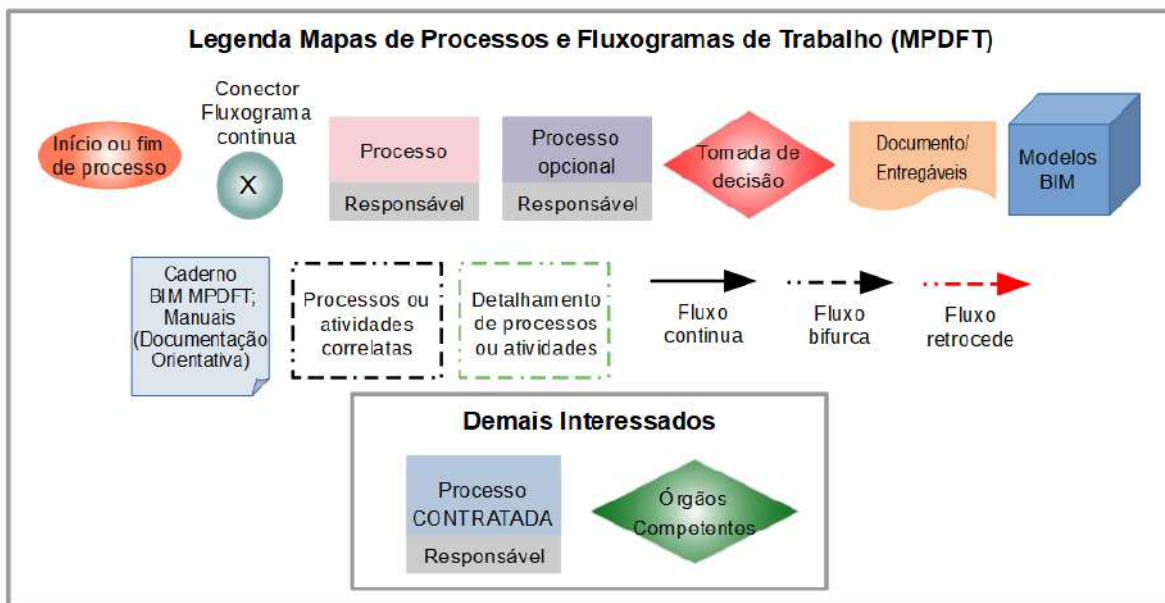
Legenda Mapas de Processos e Fluxogramas de Trabalho (MPDFT)

Início ou fim de processo

Conector Fluxograma continua

X

Processo

Responsável

Processo opcional

Responsável

Tomada de decisão

Documento/ Entregáveis

Modelos BIM

Caderno BIM MPDFT; Manuais (Documentação Orientativa)

Processos ou atividades correlatas

Detalhamento de processos ou atividades

Fluxo continua

Fluxo bifurca

Fluxo retrocede

Demais Interessados

Processo CONTRATADA

Responsável

Órgãos Competentes